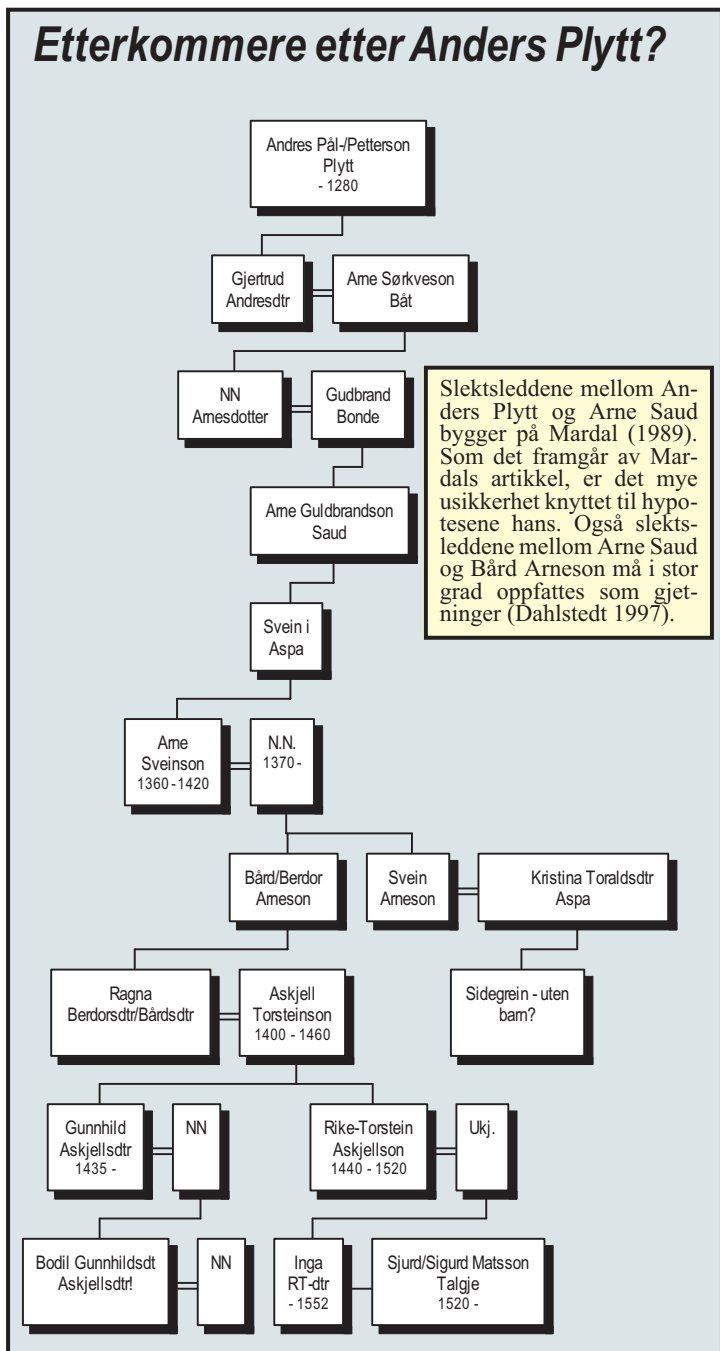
Etterkommere etter Anders Plytt?

Andres Pål-/Petterson Plytt - 1280

Gjertrud Andresdtr

Arne Sørkveson Båt

NN Arnesdotter

Gudbrand Bonde

Slektsleddene mellom Anders Plytt og Arne Saud bygger på Mardal (1989). Som det framgår av Mardals artikkel, er det mye usikkerhet knyttet til hypotesene hans. Også slektsleddene mellom Arne Saud og Bård Arneson må i stor grad oppfattes som gjetninger (Dahlstedt 1997).

Arne Guldbrandson Saud

Svein i Aspa

Arne Sveinson 1360 - 1420

N.N. 1370 -

Bård/Berdor Arneson

Svein Arneson

Kristina Toraldsdtr Aspa

Ragna Berdorsdtr/Bårdsdtr

Askjell Torsteinson 1400 - 1460

Sidegrein - uten barn?

Gunnhild Askjellsdtr 1435 -

NN

Rike-Torstein Askjellson 1440 - 1520

Ukj.

Bodil Gunnhildsdt Askjellsdtr!

NN

Inga RT-dtr - 1552

Sjurd/Sigurd Matsson Talgje 1520 -